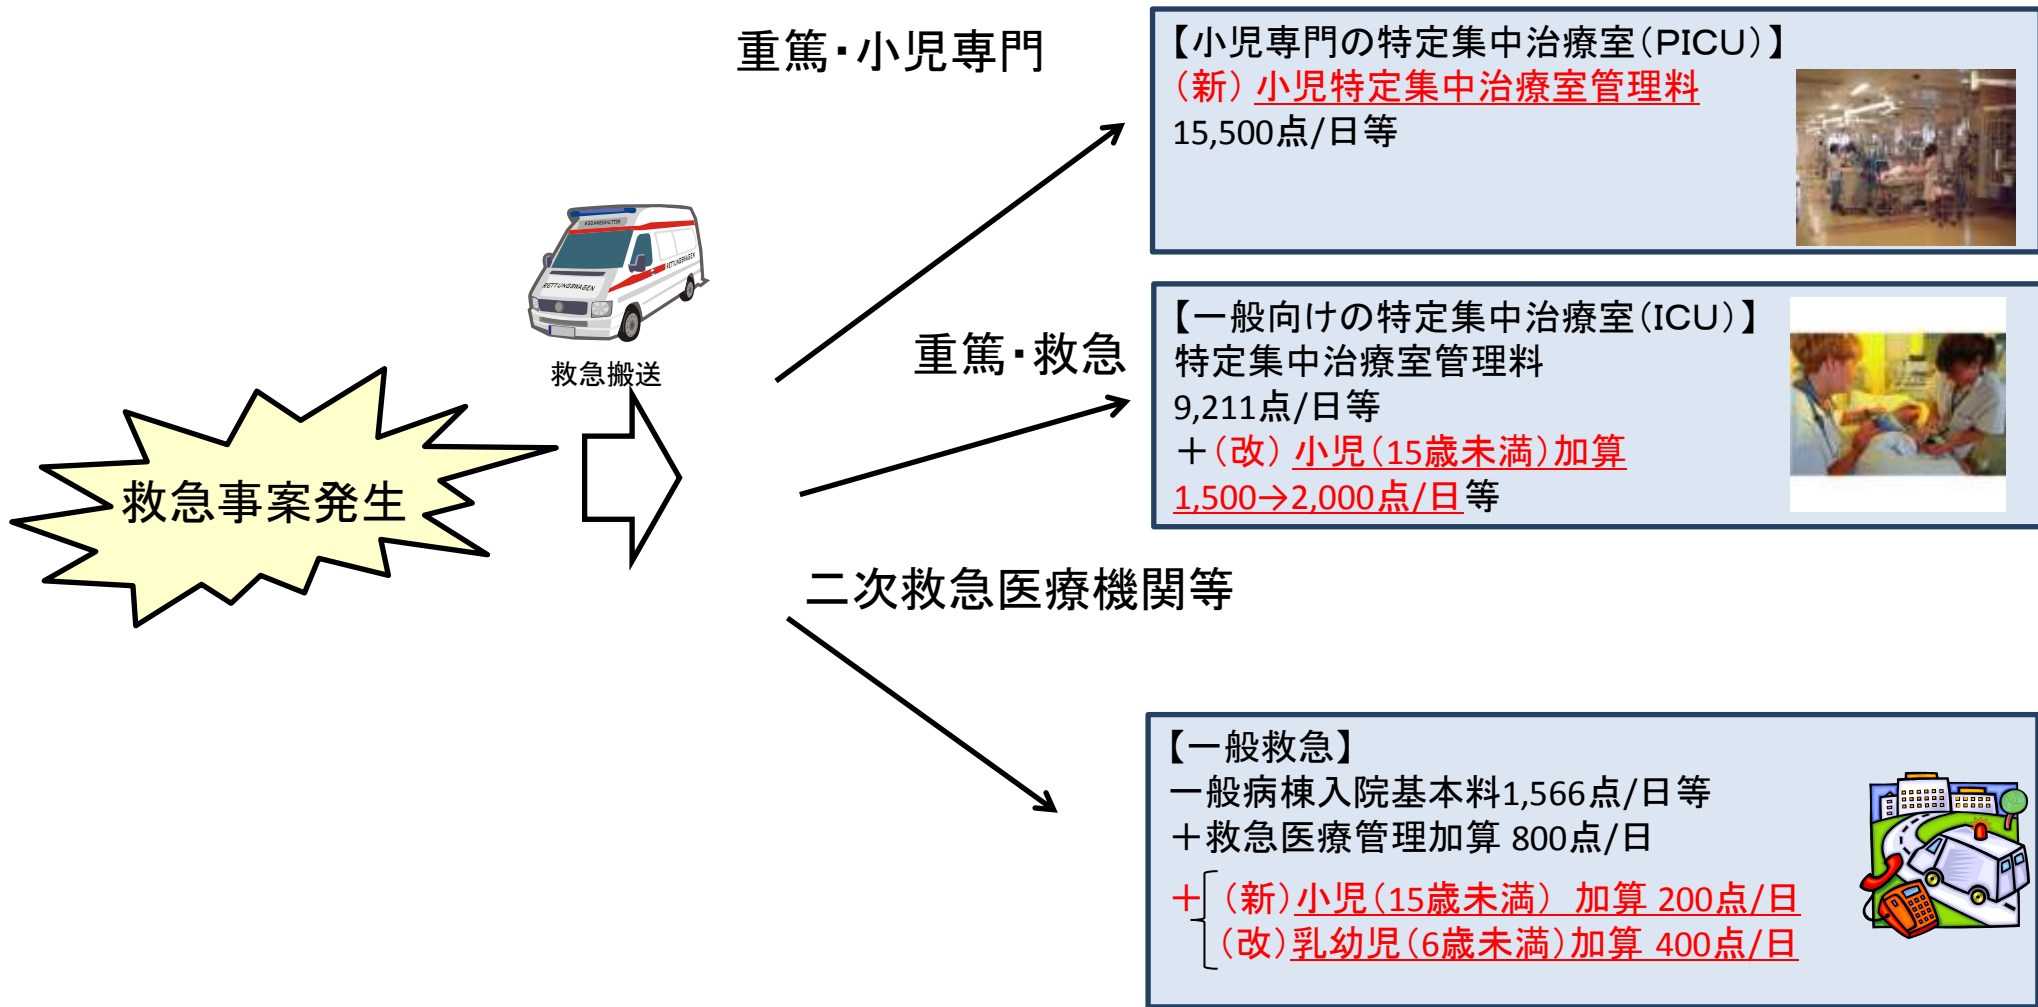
救急事案発生

救急搬送

重篤・小児専門

【小児専門の特定集中治療室(PICU)】
(新) 小児特定集中治療室管理料
15,500点/日等

重篤・救急

【一般向けの特定集中治療室(ICU)】
特定集中治療室管理料
9,211点/日等
+(改) 小児(15歳未満)加算
1,500→2,000点/日等

二次救急医療機関等

【一般救急】
一般病棟入院基本料1,566点/日等
+救急医療管理加算 800点/日
+(新)小児(15歳未満) 加算 200点/日
(改)乳幼児(6歳未満)加算 400点/日